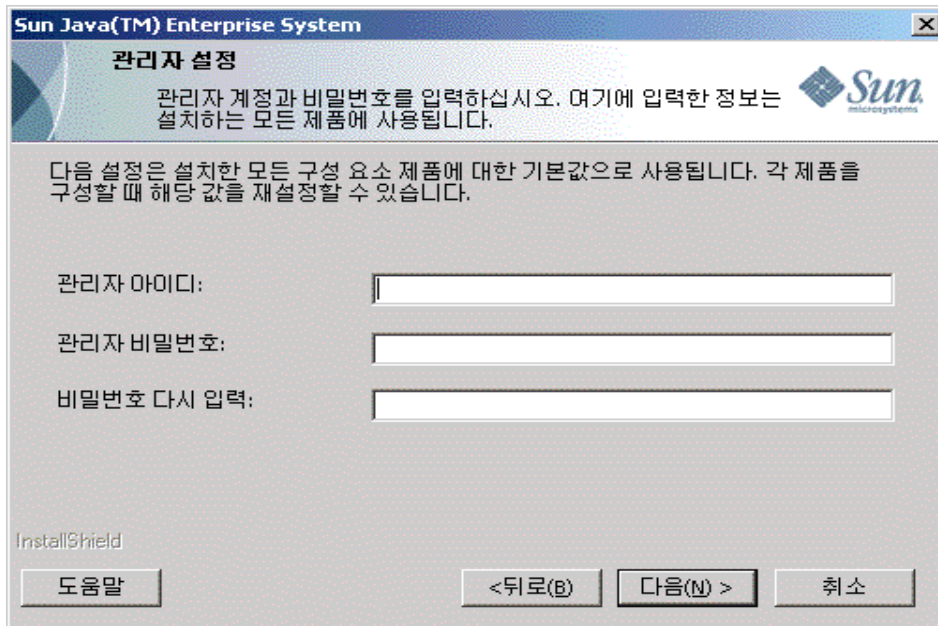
Sun Java(TM) Enterprise System

관리자 설정

관리자 계정과 비밀번호를 입력하십시오. 여기에 입력한 정보는 설치하는 모든 제품에 사용됩니다.

Sun microsystems

다음 설정은 설치한 모든 구성 요소 제품에 대한 기본값으로 사용됩니다. 각 제품을 구성할 때 해당 값을 재설정할 수 있습니다.

관리자 아이디:

관리자 비밀번호:

비밀번호 다시 입력:

InstallShield

도움말

<뒤로(B)

다음(N) >

취소